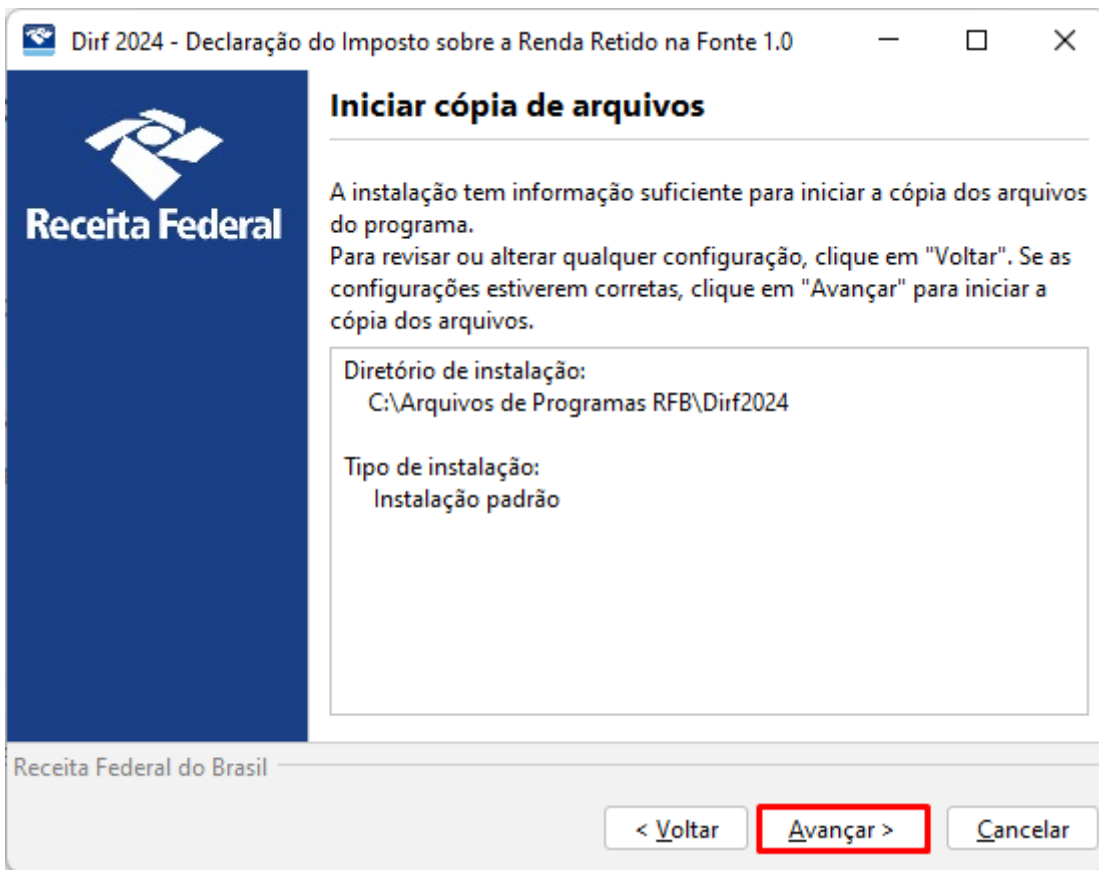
Dirf 2024 - Declaração do Imposto sobre a Renda Retido na Fonte 1.0

Receita Federal

Iniciar cópia de arquivos

A instalação tem informação suficiente para iniciar a cópia dos arquivos do programa.
Para revisar ou alterar qualquer configuração, clique em "Voltar". Se as configurações estiverem corretas, clique em "Avançar" para iniciar a cópia dos arquivos.

Diretório de instalação:
C:\Arquivos de Programas RFB\Dirf2024

Tipo de instalação:
Instalação padrão

Receita Federal do Brasil

< Voltar
Avançar >
Cancelar